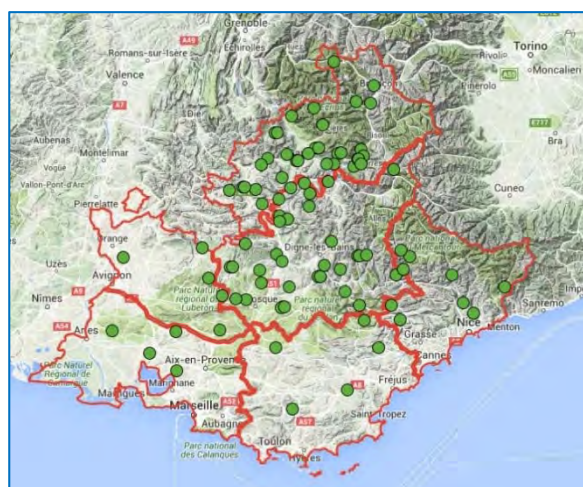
Grenoble
Romans-sur-Isère
Échirolles
A49
Valence
A7
Torino
Moncalieri
Pinerolo
A55
E717
Bra
Aubenas
Montelimar
Vogüé
Vallon-Pont-d'Arc
Pierrelatte
Cuneo
Orange
Uzès
Avignon
Digne-les-Bains
Parc naturel régional du Luberon
Parc naturel
Nimes
A9
A54
Arles
Aix-en-Provence
Parc Naturel Régional de Camargue
Marignane
Martigues
Marseille
Aubagne
A50
A57
A8
Toulon
Parc national des Calanques
Hyères
Saint-Tropez
Fréjus
Cannes
Grasse
Nice
Menton
Sanremo